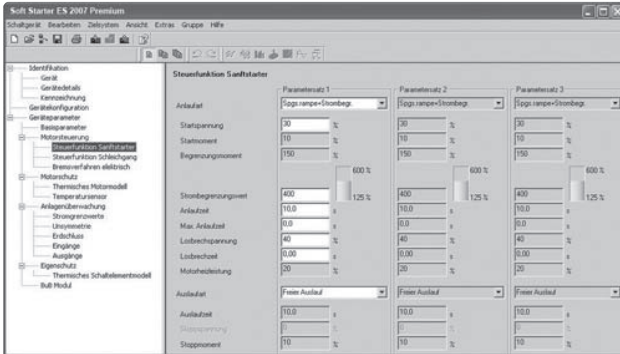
Soft Starter ES 2007 Premium

Schaltgerät Bearbeiten Zielsystem Ansicht Extras Gruppe Hilfe

Identifikation
Gerät
Gerätedetails
Kennzeichnung
Gerätekonfiguration
Geräteparameter
Basisparameter
Motorsteuerung
Steuerfunktion Sanftstarter
Steuerfunktion Schleichgang
Bremsverfahren elektrisch
Motorschutz
Thermisches Motormodell
Temperatursensor
Anlagenüberwachung
Stromgrenzwerte
Unsymmetrie
Erdschluss
Eingänge
Ausgänge
Eigenschutz
Thermisches Schaltelementmodell
BuB Modul

Steuerfunktion Sanftstarter

| | Parametersatz 1 | | Parametersatz 2 | | Parametersatz 3 | |
|---|---|---|---|---|---|---|
| Anlaufart | Spgs.rampe+Strombegr. | | Spgs.rampe+Strombegr. | | Spgs.rampe+Strombegr. | |
| Startspannung | 30 | % | 30 | % | 30 | % |
| Startmoment | 10 | % | 10 | % | 10 | % |
| Begrenzungsmoment | 150 | % | 150 | % | 150 | % |
| | 600 % | | 600 % | | 600 % | |
| Strombegrenzungswert | 400 | 125 % | 400 | 125 % | 400 | 125 % |
| Anlaufzeit | 10,0 | s | 10,0 | s | 10,0 | s |
| Max. Anlaufzeit | 0,0 | s | 0,0 | s | 0,0 | s |
| Losbrechspannung | 40 | % | 40 | % | 40 | % |
| Losbrechzeit | 0,00 | s | 0,00 | s | 0,00 | s |
| Motorheizleistung | 20 | % | 20 | % | 20 | % |
| Auslaufart | Freier Auslauf | | Freier Auslauf | | Freier Auslauf | |
| Auslaufzeit | 10,0 | s | 10,0 | s | 10,0 | s |
| Stoppspannung | 0 | % | 0 | % | 0 | % |
| Stoppmoment | 10 | % | 10 | % | 10 | % |